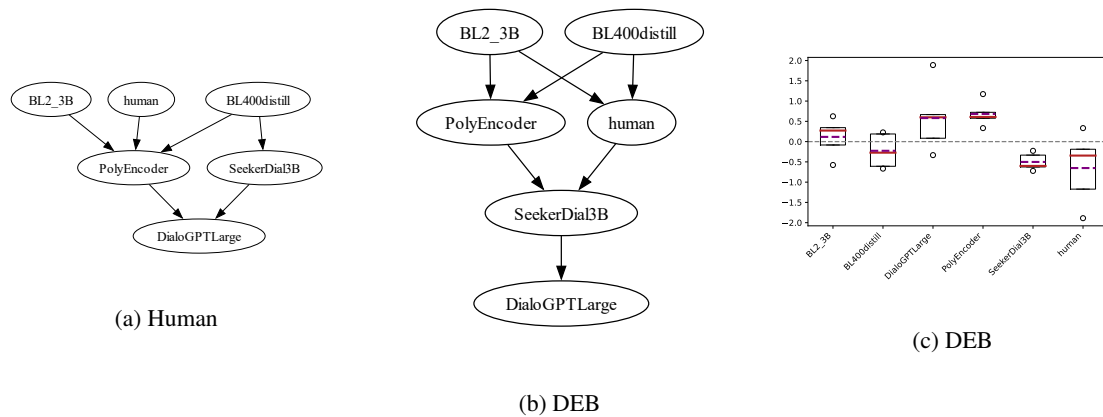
BL2_3B
human
BL400distill
PolyEncoder
SeekerDial3B
DialoGPTLarge

(a) Human

BL2_3B
BL400distill
PolyEncoder
human
SeekerDial3B
DialoGPTLarge

(b) DEB

2.0
1.5
1.0
0.5
0.0
−0.5
−1.0
−1.5
−2.0

BL2_3B
BL400distill
DialoGPTLarge
PolyEncoder
SeekerDial3B
human

(c) DEB